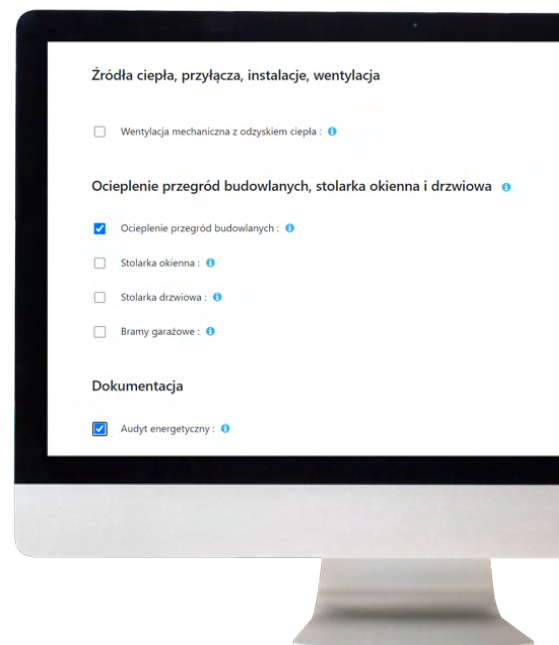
Źródła ciepła, przyłącza, instalacje, wentylacja

Wentylacja mechaniczna z odzyskiem ciepła :

Ocieplenie przegród budowlanych, stolarka okienna i drzwiowa

Ocieplenie przegród budowlanych :

Stolarka okienna :

Stolarka drzwiowa :

Bramy garażowe :

Dokumentacja

Audyt energetyczny :